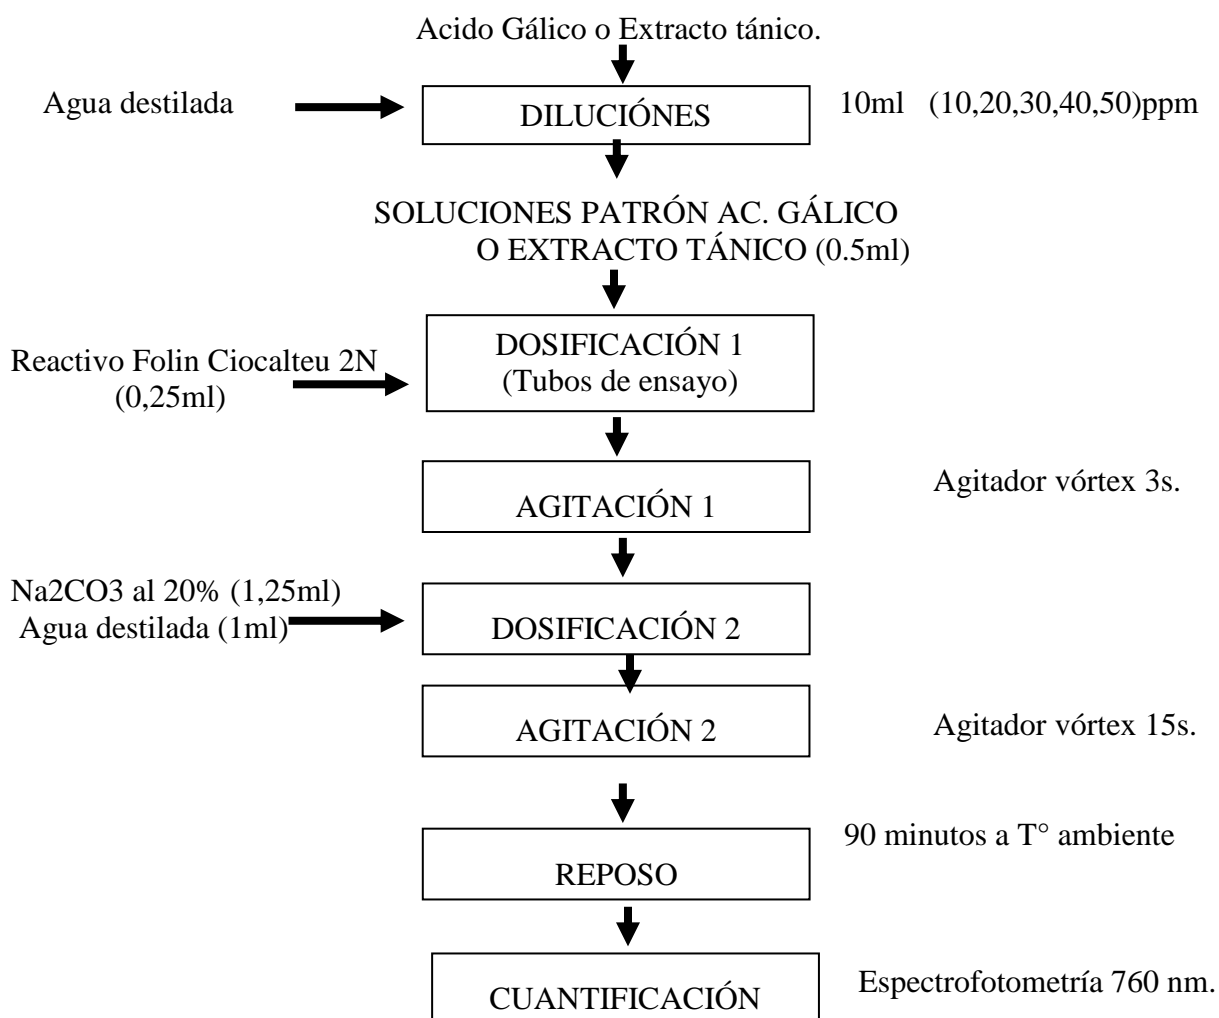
Acido Gálico o Extracto tánico.

Agua destilada

DILUCIÓNES

10ml (10,20,30,40,50)ppm

SOLUCIONES PATRÓN AC. GÁLICO O EXTRACTO TÁNICO (0.5ml)

Reactivo Folin Ciocalteu 2N (0,25ml)

DOSIFICACIÓN 1 (Tubos de ensayo)

AGITACIÓN 1

Agitador vórtex 3s.

Na2CO3 al 20% (1,25ml)
Agua destilada (1ml)

DOSIFICACIÓN 2

AGITACIÓN 2

Agitador vórtex 15s.

REPOSO

90 minutos a T° ambiente

CUANTIFICACIÓN

Espectrofotometría 760 nm.